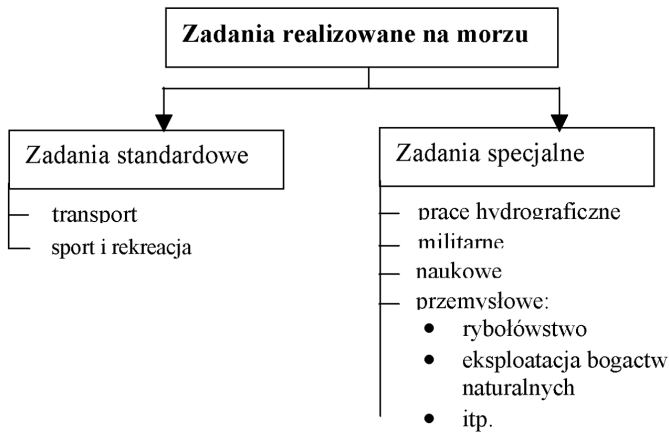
Zadania realizowane na morzu

Zadania standardowe

transport

sport i rekreacja

Zadania specjalne

prace hydrograficzne

militarne

naukowe

przemysłowe:

- rybołówstwo
- eksploatacja bogactw naturalnych
- itp.